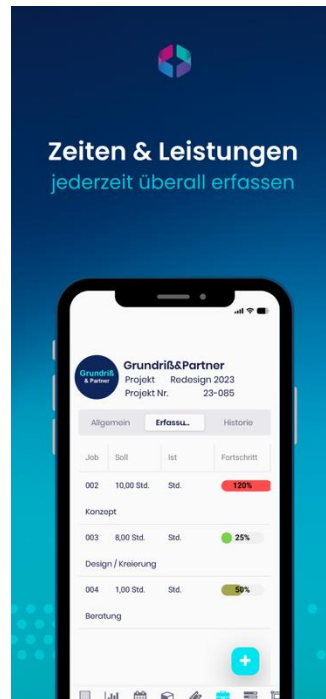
Zeiten & Leistungen
jederzeit überall erfassen

Grundriß & Partner

Grundriß&Partner
Projekt Redesign 2023
Projekt Nr. 23-085

Allgemein
Erfassu...
Historie

| Job | Soll | Ist | Fortschritt |
|---|---|---|---|
| 002 | 10,00 Std. | Std. | 120% |
| Konzept | | | |
| 003 | 8,00 Std. | Std. | 25% |
| Design / Kreierung | | | |
| 004 | 1,00 Std. | Std. | 50% |
| Beratung | | | |

+